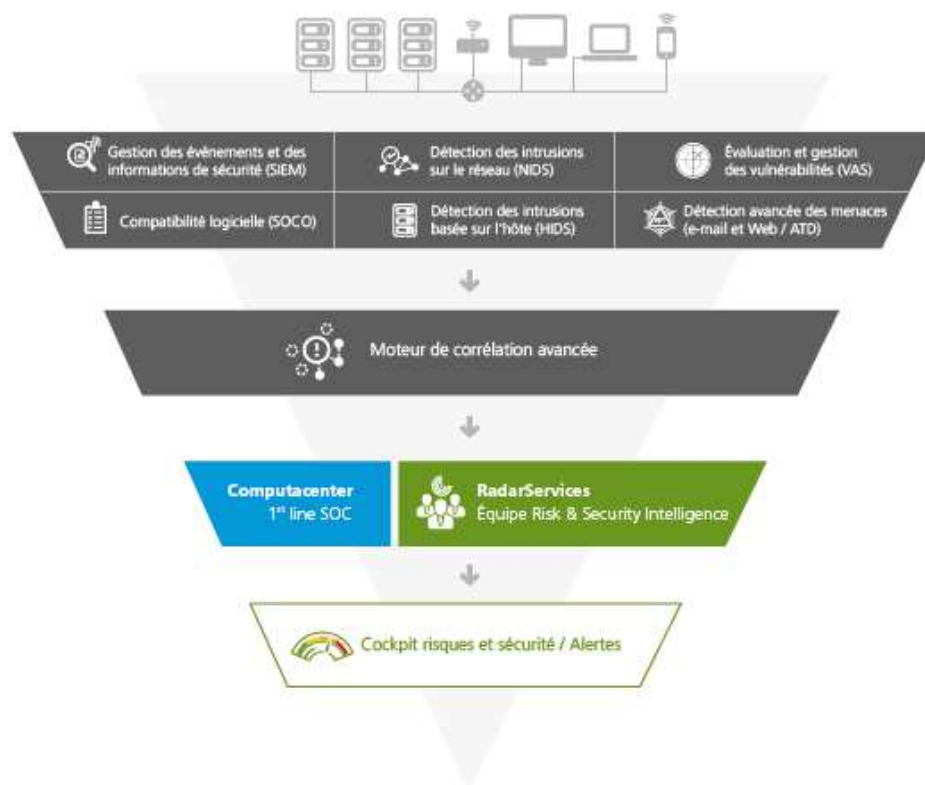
Gestion des événements et des informations de sécurité (SIEM)

Détection des intrusions sur le réseau (NIDS)

Évaluation et gestion des vulnérabilités (VAS)

Compatibilité logicielle (SOCO)

Détection des intrusions basée sur l'hôte (HIDS)

Détection avancée des menaces (e-mail et Web / ATD)

Moteur de corrélation avancée

Computacenter
1$^{st}$ line SOC

RadarServices
Équipe Risk & Security Intelligence

Cockpit risques et sécurité / Alertes